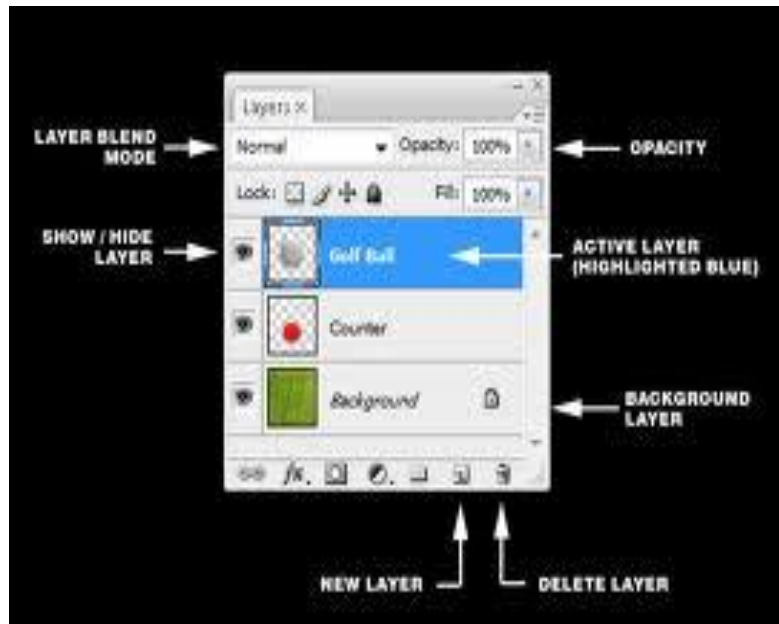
Layers ×

LAYER BLEND MODE

Normal

Opacity: 100%

OPACITY

Lock:

Fill: 100%

SHOW / HIDE LAYER

Golf Ball

ACTIVE LAYER (HIGHLIGHTED BLUE)

Counter

Background

BACKGROUND LAYER

fx.

NEW LAYER

DELETE LAYER